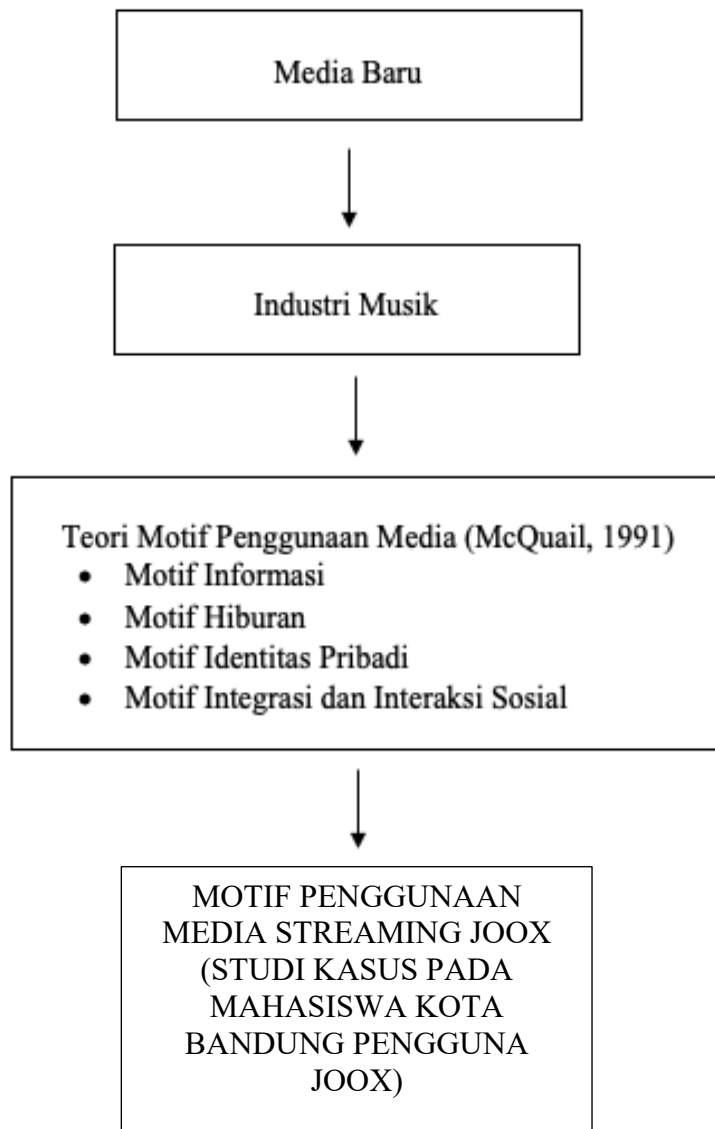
Media Baru

Industri Musik

Teori Motif Penggunaan Media (McQuail, 1991)
- Motif Informasi
- Motif Hiburan
- Motif Identitas Pribadi
- Motif Integrasi dan Interaksi Sosial

MOTIF PENGGUNAAN MEDIA STREAMING JOOX (STUDI KASUS PADA MAHASISWA KOTA BANDUNG PENGGUNA JOOX)